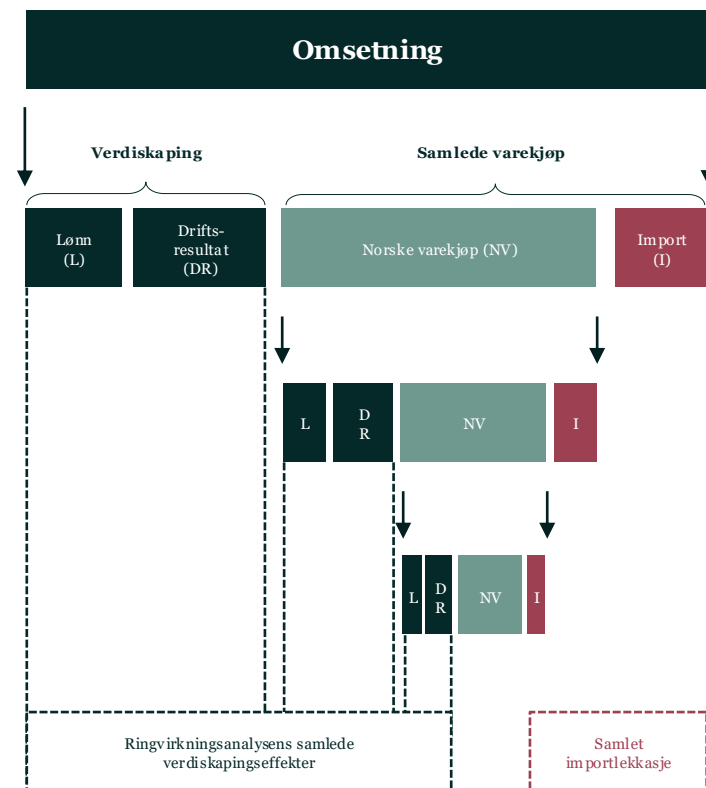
Omsetning

Verdiskaping

Samlede varekjøp

Lønn (L)

Drifts-resultat (DR)

Norske varekjøp (NV)

Import (I)

L

D R

NV

I

L

D R

NV

I

Ringvirkningsanalysens samlede verdiskapingseffekter

Samlet importlekkasje